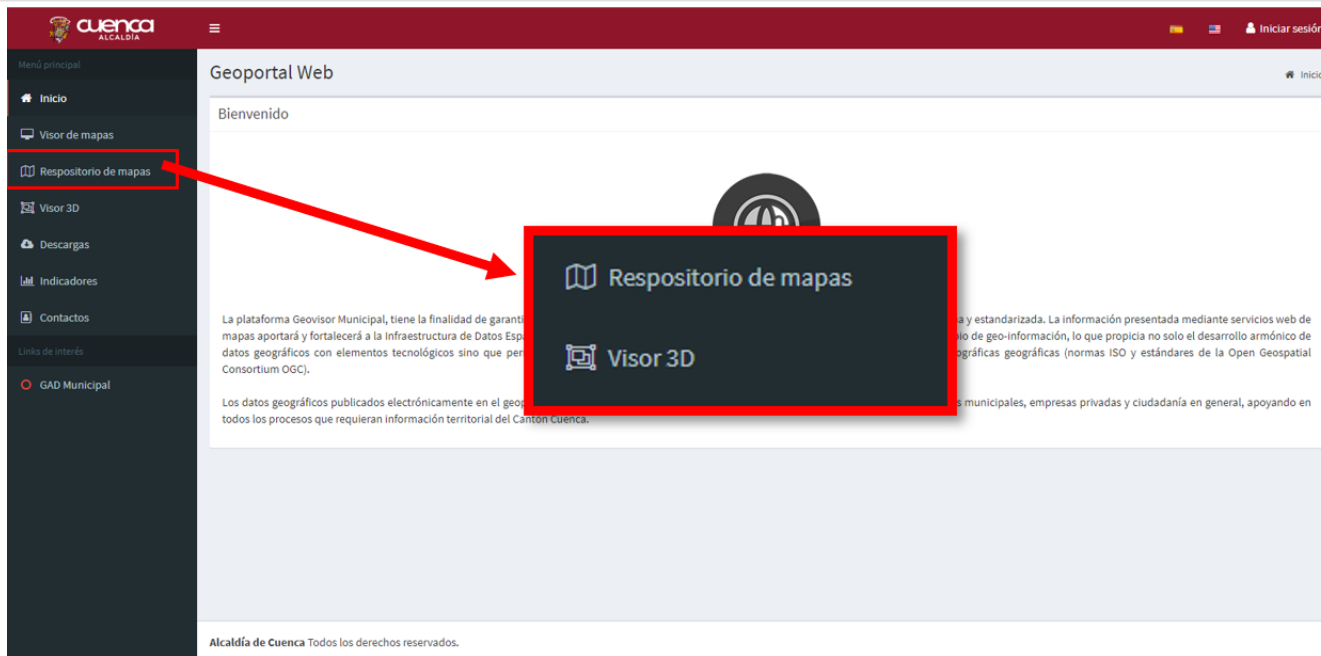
Cuenca ALCALDÍA

≡

Iniciar sesión

Menú principal

Inicio

Visor de mapas

Respositorio de mapas

Visor 3D

Descargas

Indicadores

Contactos

Links de interés

GAD Municipal

Geoportal Web

Inicio

Bienvenido

Respositorio de mapas

Visor 3D

La plataforma Geovisor Municipal, tiene la finalidad de garanti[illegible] y estandarizada. La información presentada mediante servicios web de mapas aportará y fortalecerá a la Infraestructura de Datos Espa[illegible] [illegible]bio de geo-información, lo que propicia no solo el desarrollo armónico de datos geográficos con elementos tecnológicos sino que per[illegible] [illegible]gráficas geográficas (normas ISO y estándares de la Open Geospatial Consortium OGC).

Los datos geográficos publicados electrónicamente en el geop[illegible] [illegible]s municipales, empresas privadas y ciudadanía en general, apoyando en todos los procesos que requieran información territorial del Cantón Cuenca.

Alcaldía de Cuenca Todos los derechos reservados.